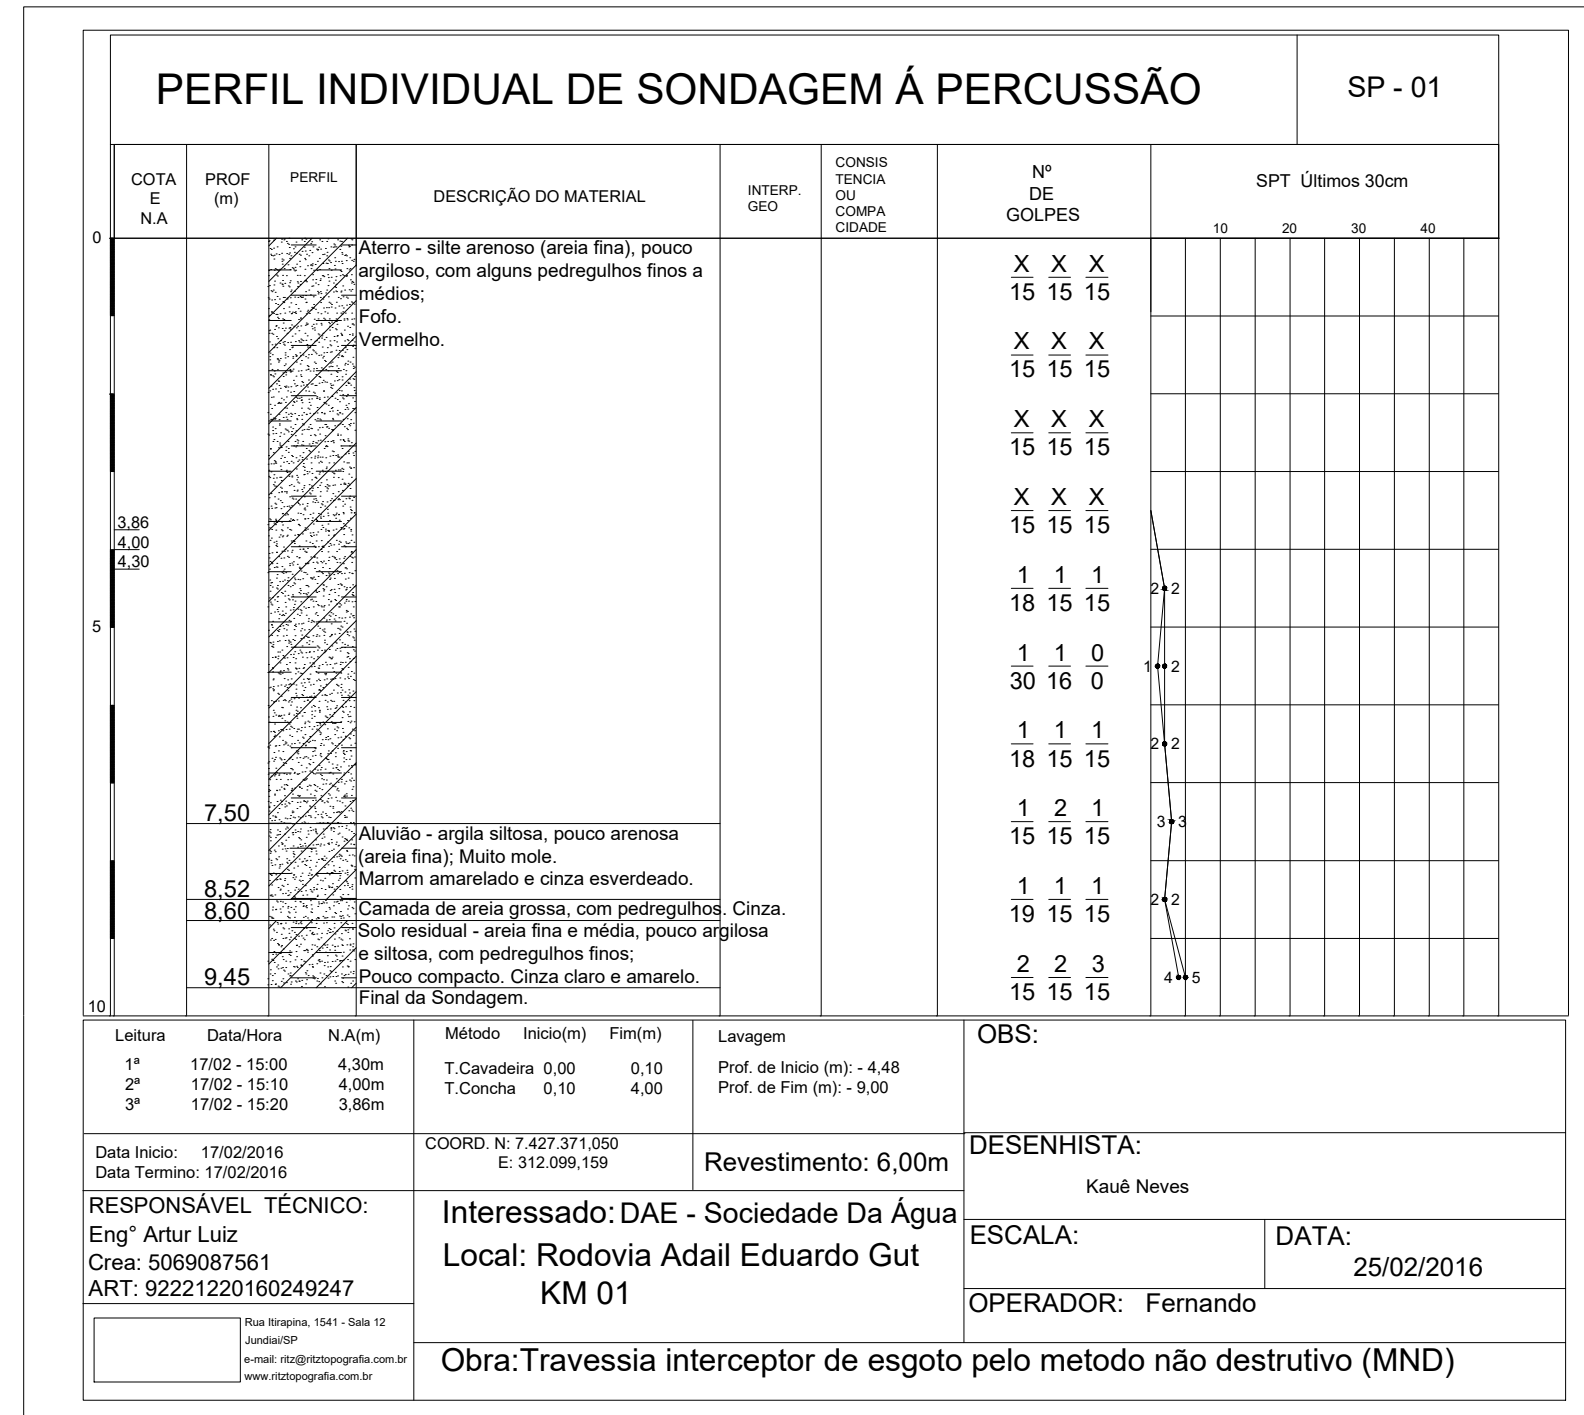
PERFIL INDIVIDUAL DE SONDAGEM Á PERCUSSÃO

SP - 01

| COTA E N.A | PROF (m) | PERFIL | DESCRIÇÃO DO MATERIAL | INTERP. GEO | CONSISTENCIA OU COMPACIDADE | Nº DE GOLPES | SPT Últimos 30cm 10 20 30 40 |
|---|---|---|---|---|---|---|---|
| 0 | | | Aterro - silte arenoso (areia fina), pouco argiloso, com alguns pedregulhos finos a médios; Fofo. Vermelho. | | | $\frac{X}{15}$ $\frac{X}{15}$ $\frac{X}{15}$ | |
| | | | | | | $\frac{X}{15}$ $\frac{X}{15}$ $\frac{X}{15}$ | |
| | | | | | | $\frac{X}{15}$ $\frac{X}{15}$ $\frac{X}{15}$ | |
| 3,86 4,00 4,30 | | | | | | $\frac{X}{15}$ $\frac{X}{15}$ $\frac{X}{15}$ | |
| | | | | | | $\frac{1}{18}$ $\frac{1}{15}$ $\frac{1}{15}$ | 2 2 |
| 5 | | | | | | $\frac{1}{30}$ $\frac{1}{16}$ $\frac{0}{0}$ | 1 2 |
| | | | | | | $\frac{1}{18}$ $\frac{1}{15}$ $\frac{1}{15}$ | 2 2 |
| | 7,50 | | Aluvião - argila siltosa, pouco arenosa (areia fina); Muito mole. Marrom amarelado e cinza esverdeado. | | | $\frac{1}{15}$ $\frac{2}{15}$ $\frac{1}{15}$ | 3 3 |
| | 8,52 | | | | | $\frac{1}{19}$ $\frac{1}{15}$ $\frac{1}{15}$ | 2 2 |
| | 8,60 | | Camada de areia grossa, com pedregulhos. Cinza. | | | | |
| | 9,45 | | Solo residual - areia fina e média, pouco argilosa e siltosa, com pedregulhos finos; Pouco compacto. Cinza claro e amarelo. | | | $\frac{2}{15}$ $\frac{2}{15}$ $\frac{3}{15}$ | 4 5 |
| 10 | | | Final da Sondagem. | | | | |

| Leitura | Data/Hora | N.A(m) |
|---|---|---|
| 1ª | 17/02 - 15:00 | 4,30m |
| 2ª | 17/02 - 15:10 | 4,00m |
| 3ª | 17/02 - 15:20 | 3,86m |

| Método | Inicio(m) | Fim(m) |
|---|---|---|
| T.Cavadeira | 0,00 | 0,10 |
| T.Concha | 0,10 | 4,00 |

Lavagem
Prof. de Inicio (m): - 4,48
Prof. de Fim (m): - 9,00

OBS:

Data Inicio: 17/02/2016
Data Termino: 17/02/2016

COORD. N: 7.427.371,050
E: 312.099,159

Revestimento: 6,00m

DESENHISTA:
Kauê Neves

RESPONSÁVEL TÉCNICO:
Engº Artur Luiz
Crea: 5069087561
ART: 92221220160249247

Interessado: DAE - Sociedade Da Água
Local: Rodovia Adail Eduardo Gut
KM 01

ESCALA:

DATA:
25/02/2016

OPERADOR: Fernando

Rua Itirapina, 1541 - Sala 12
Jundiai/SP
e-mail: ritz@ritztopografia.com.br
www.ritztopografia.com.br

Obra:Travessia interceptor de esgoto pelo metodo não destrutivo (MND)